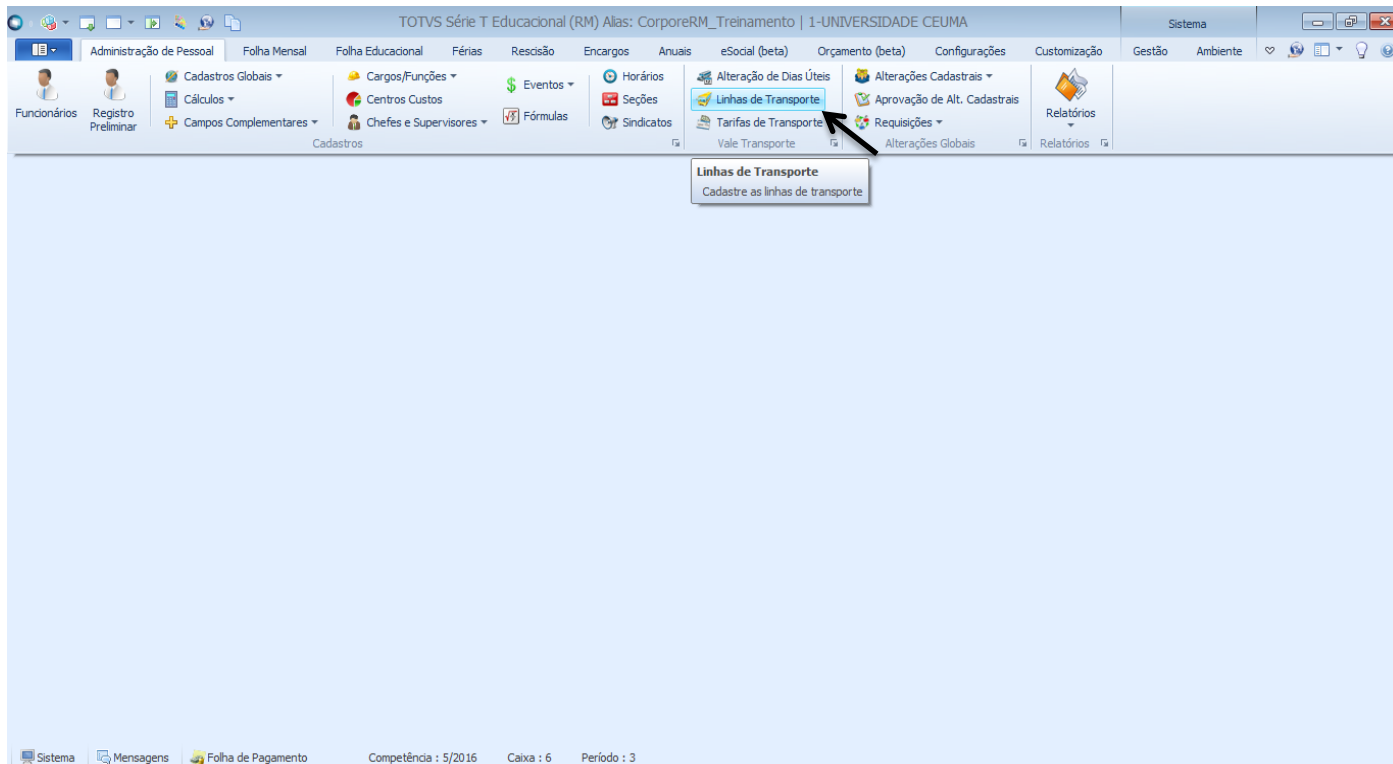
TOTVS Série T Educacional (RM) Alias: CorporeRM_Treinamento | 1-UNIVERSIDADE CEUMA

Sistema

Administração de Pessoal Folha Mensal Folha Educacional Férias Rescisão Encargos Anuais eSocial (beta) Orçamento (beta) Configurações Customização Gestão Ambiente

Funcionários Registro Preliminar

Cadastros Globais
Cálculos
Campos Complementares

Cargos/Funções
Centros Custos
Chefes e Supervisores

Eventos
Fórmulas

Horários
Seções
Sindicatos

Cadastros

Alteração de Dias Úteis
Linhas de Transporte
Tarifas de Transporte

Vale Transporte

Alterações Cadastrais
Aprovação de Alt. Cadastrais
Requisições

Alterações Globais

Relatórios

Relatórios

Linhas de Transporte
Cadastre as linhas de transporte

Sistema Mensagens Folha de Pagamento Competência : 5/2016 Caixa : 6 Período : 3